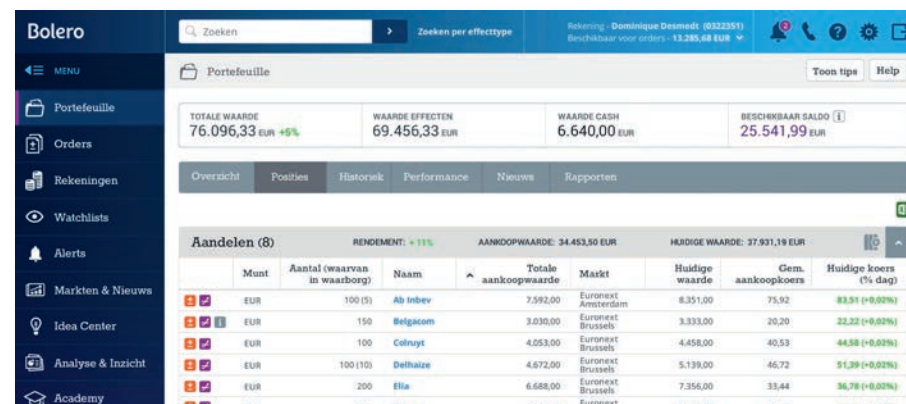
Bolero

Zoeken

Zoeken per effecttype

Rekening - Dominique Desmedt (0322351)
Beschikbaar voor orders - 13.285,68 EUR

MENU

Portefeuille

Orders

Rekeningen

Watchlists

Alerts

Markten & Nieuws

Idea Center

Analyse & Inzicht

Academy

Portefeuille

Toon tips

Help

TOTALE WAARDE
76.096,33 EUR +5%

WAARDE EFFECTEN
69.456,33 EUR

WAARDE CASH
6.640,00 EUR

BESCHIKBAAR SALDO
25.541,99 EUR

Overzicht | Posities | Historiek | Performance | Nieuws | Rapporten

Aandelen (8)

RENDEMENT: + 11%

AANKOOPWAARDE: 34.453,50 EUR

HUIDIGE WAARDE: 37.931,19 EUR

| | Munt | Aantal (waarvan in waarborg) | Naam | Totale aankoopwaarde | Markt | Huidige waarde | Gem. aankoopkoers | Huidige koers (% dag) |
|---|---|---|---|---|---|---|---|---|
| | EUR | 100 (5) | Ab Inbev | 7.592,00 | Euronext Amsterdam | 8.351,00 | 75,92 | 83,51 (+0,02%) |
| | EUR | 150 | Belgacom | 3.030,00 | Euronext Brussels | 3.333,00 | 20,20 | 22,22 (+0,02%) |
| | EUR | 100 | Colruyt | 4.053,00 | Euronext Brussels | 4.458,00 | 40,53 | 44,58 (+0,02%) |
| | EUR | 100 (10) | Delhaize | 4.672,00 | Euronext Brussels | 5.139,00 | 46,72 | 51,39 (+0,02%) |
| | EUR | 200 | Elia | 6.688,00 | Euronext Brussels | 7.356,00 | 33,44 | 36,78 (+0,02%) |
| | | | | | Euronext | | | |